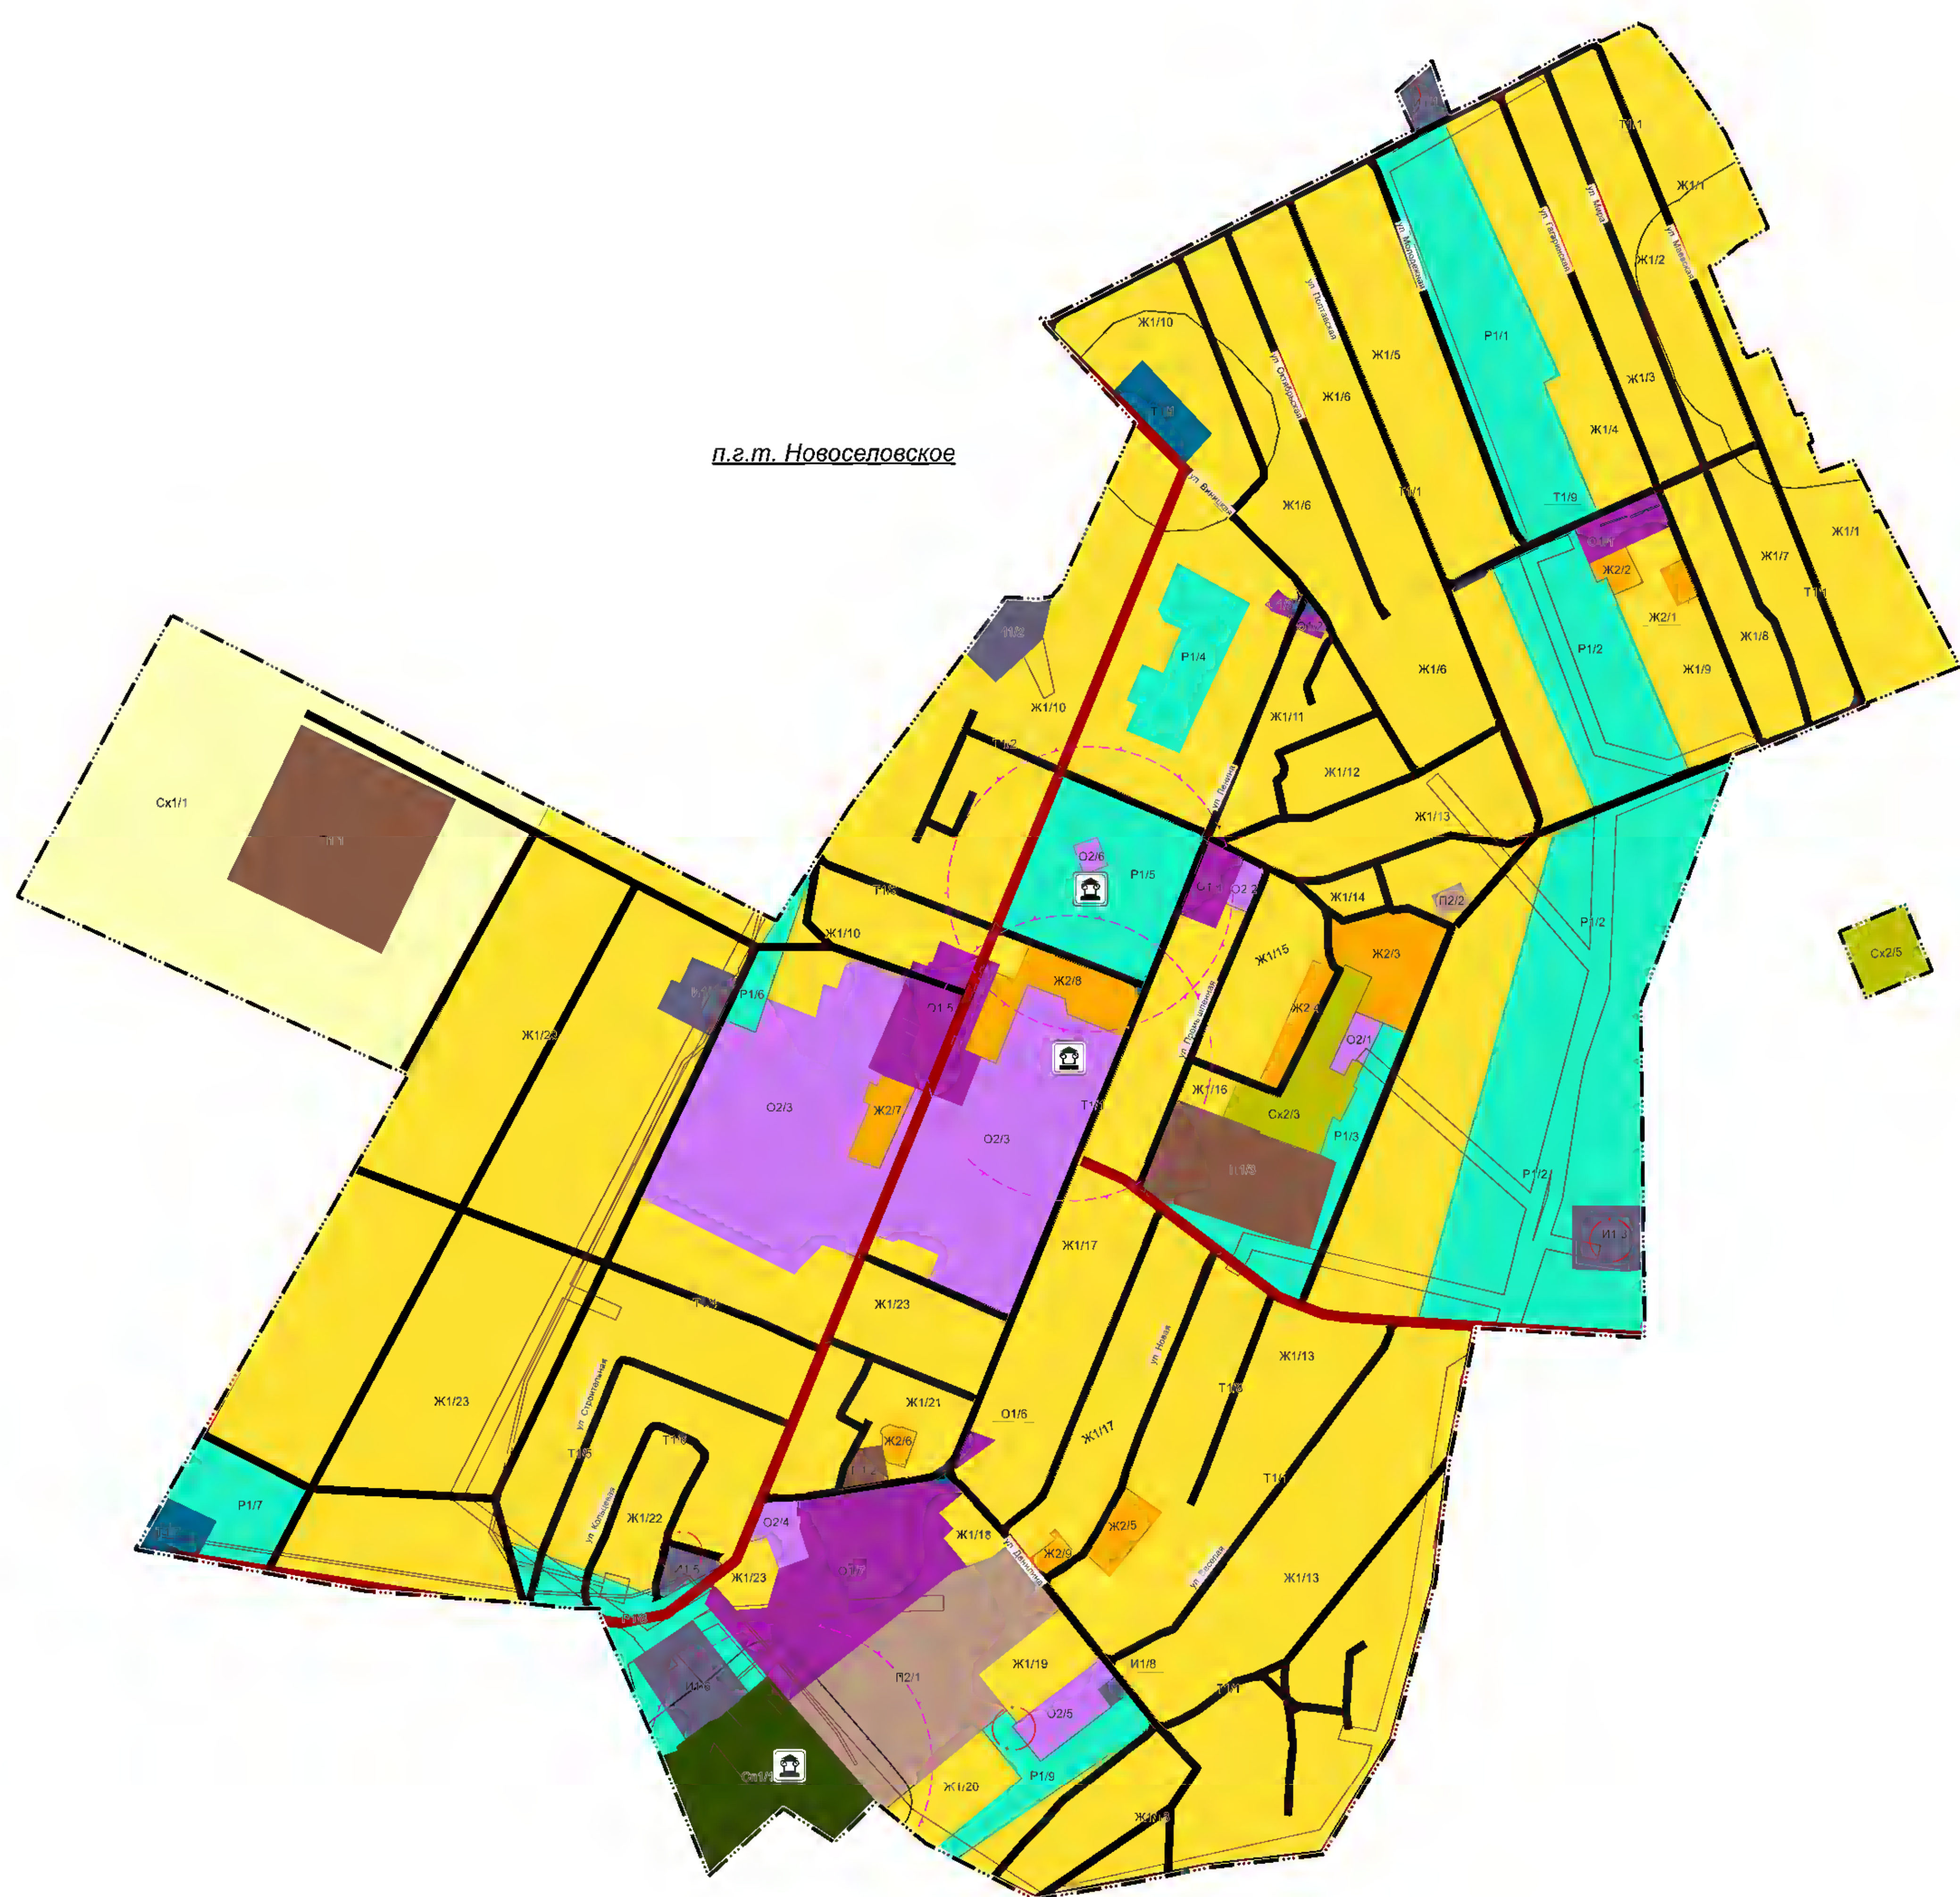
п.г.т. Новоселовское

Т1/1
Ж1/1
Ж1/2
ул. Мира
ул. Гагаринская
ул. Московская
ул. Маяковская
Р1/1
Ж1/3
Ж1/4
Ж1/5
Ж1/6
ул. Полтавская
ул. Октябрьская
Ж1/10
Т1/1
Т1/9
Ж1/6
ул. Винницкая
Ж1/1
Ж1/7
О1/1
Ж2/2
Ж2/1
Т1/1
Р1/2
Ж1/8
Ж1/9
Ж1/6
И1/2
Р1/4
Ж1/10
Ж1/11
Т1/2
Ж1/12
ул. Ленина
Ж1/13
Сх1/1
Т1/1
О2/6
Р1/5
О1/4
О2/2
Ж1/14
П2/2
Т1/8
Ж1/10
Р1/2
Сх2/5
Р1/6
Ж1/15
Ж2/3
Ж1/22
О1/5
Ж2/8
Ж2/4
ул. Промышленная
О2/1
О2/3
Ж2/7
О2/3
Т1/1
Ж1/16
Сх2/3
Р1/3
П1/3
Р1/2
И1/3
Ж1/17
Т1/4
Ж1/23
Ж1/13
ул. Новая
Ж1/23
Ж1/21
О1/6
Т1/8
ул. Строительная
Т1/5
Т1/6
Ж2/6
Ж1/17
Т1/1
Р1/7
Ж1/22
О2/4
ул. Колхозная
Ж1/18
ул. Ленина
Ж2/5
Ж2/9
ул. Весенняя
Ж1/23
О1/7
Ж1/13
П2/1
Ж1/19
И1/8
Т1/1
О2/5
Сп1/1
Ж1/20
Р1/9
Ж1/13